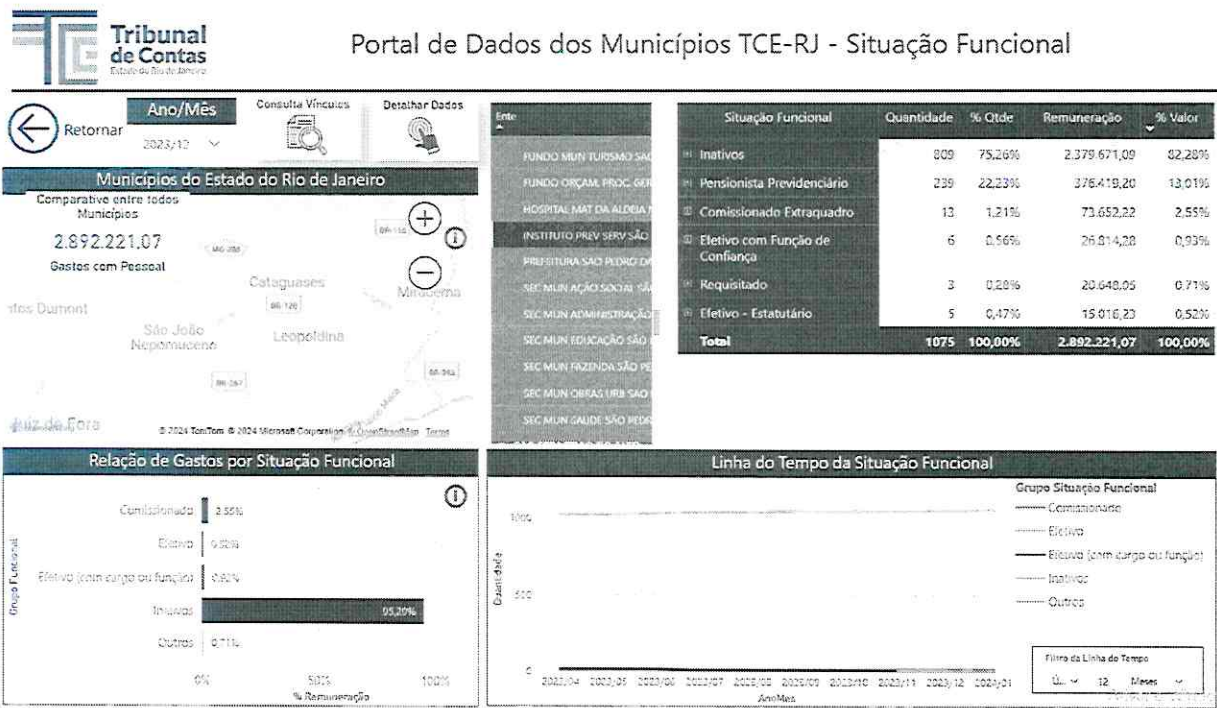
Tribunal de Contas
Estado do Rio de Janeiro

Portal de Dados dos Municípios TCE-RJ - Situação Funcional

Retornar

Ano/Mês
2023/12

Consulta Vínculos

Detalhar Dados

Municípios do Estado do Rio de Janeiro

Comparativo entre todos Municípios

2.892.221,07

Gastos com Pessoal

Cataguases
Miradouro
Santos Dumont
São João Nepomuceno
Leopoldina
Juiz de Fora

© 2024 TomTom © 2024 Microsoft Corporation © OpenStreetMap Terms

Ente
FUNDO MUN TURISMO SÃO
FUNDO ORÇAM. PROC. GER
HOSPITAL MAT DA ALDEIA
INSTITUTO PREV SERV SÃO
PREFEITURA SÃO PEDRO DA
SEC MUN AÇÃO SOCIAL SÃO
SEC MUN ADMINISTRAÇÃO
SEC MUN EDUCAÇÃO SÃO
SEC MUN FAZENDA SÃO PE
SEC MUN OBRAS URB SÃO
SEC MUN SAÚDE SÃO PEDR

| Situação Funcional | Quantidade | % Qtde | Remuneração | % Valor |
|---|---|---|---|---|
| Inativos | 809 | 75,26% | 2.379.671,09 | 82,28% |
| Pensionista Previdenciário | 239 | 22,23% | 376.419,20 | 13,01% |
| Comissionado Extraquadro | 13 | 1,21% | 73.652,22 | 2,55% |
| Eletivo com Função de Confiança | 6 | 0,56% | 26.814,28 | 0,93% |
| Requisitado | 3 | 0,28% | 20.648,05 | 0,71% |
| Efetivo - Estatutário | 5 | 0,47% | 15.016,23 | 0,52% |
| Total | 1075 | 100,00% | 2.892.221,07 | 100,00% |

Relação de Gastos por Situação Funcional

Grupo Funcional
Comissionado 2,55%
Efetivo 0,52%
Efetivo (com cargo ou função) 0,93%
Inativos 95,20%
Outros 0,71%
0% 50% 100%
% Remuneração

Linha do Tempo da Situação Funcional

Quantidade
1000
500
0
2023/04 2023/05 2023/06 2023/07 2023/08 2023/09 2023/10 2023/11 2023/12 2024/01
AnoMes

Grupo Situação Funcional
Comissionado
Efetivo
Efetivo (com cargo ou função)
Inativos
Outros

Filtro da Linha do Tempo
Ú... 12 Meses